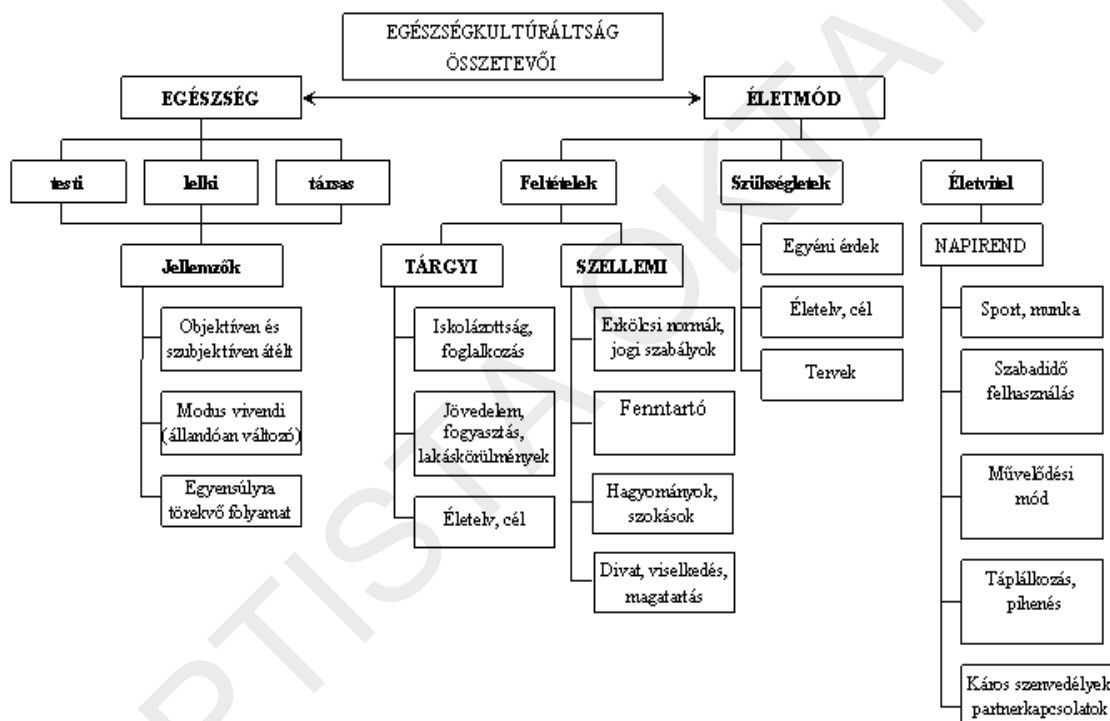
EGÉSZSÉGKULTÚRÁLTSÁG ÖSSZETEVŐI

EGÉSZSÉG

ÉLETMÓD

testi

lelki

társas

Jellemzők

Objektíven és szubjektíven átélt

Modus vivendi (állandóan változó)

Egyensúlyra törekvő folyamat

Feltételek

TÁRGYI

Iskolázottság, foglalkozás

Jövedelem, fogyasztás, lakáskörülmények

Életelv, cél

SZELLEMI

Erkölcsi normák, jogi szabályok

Fenntartó

Hagyományok, szokások

Divat, viselkedés, magatartás

Szükségletek

Egyéni érdek

Életelv, cél

Tervek

Életvitel

NAPIREND

Sport, munka

Szabadidő felhasználás

Művelődési mód

Táplálkozás, pihenés

Káros szenvedélyek partnerkapcsolatok

PTISTA OKTA